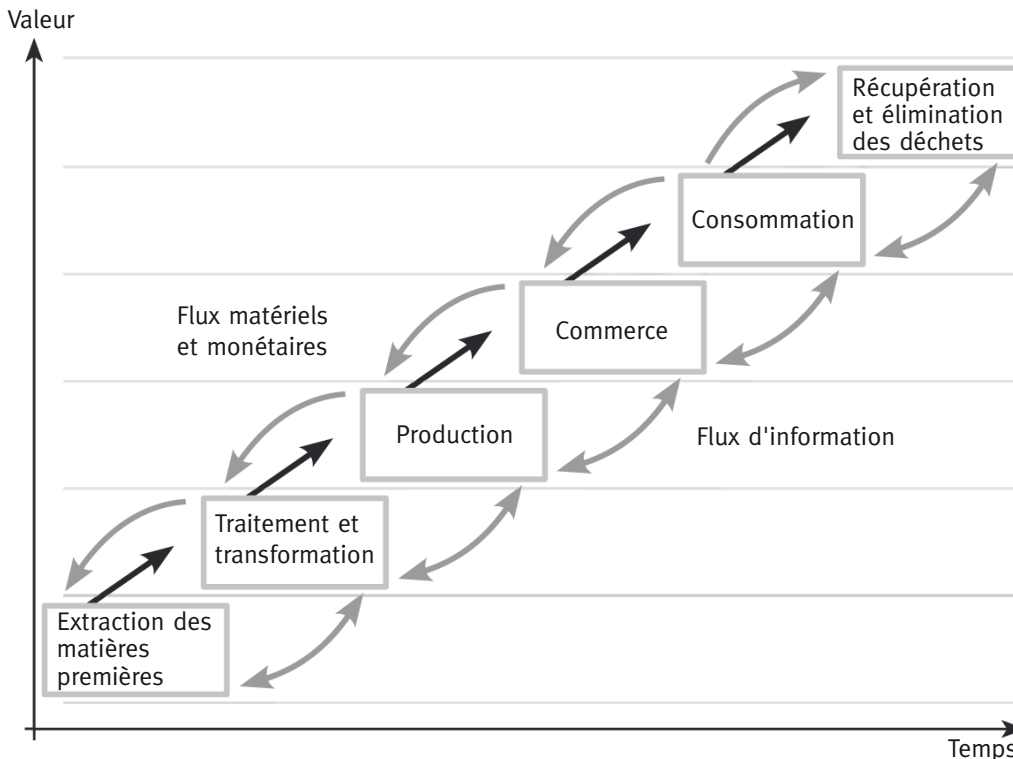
Valeur

Récupération et élimination des déchets

Consommation

Commerce

Flux matériels et monétaires

Production

Flux d'information

Traitement et transformation

Extraction des matières premières

Temps